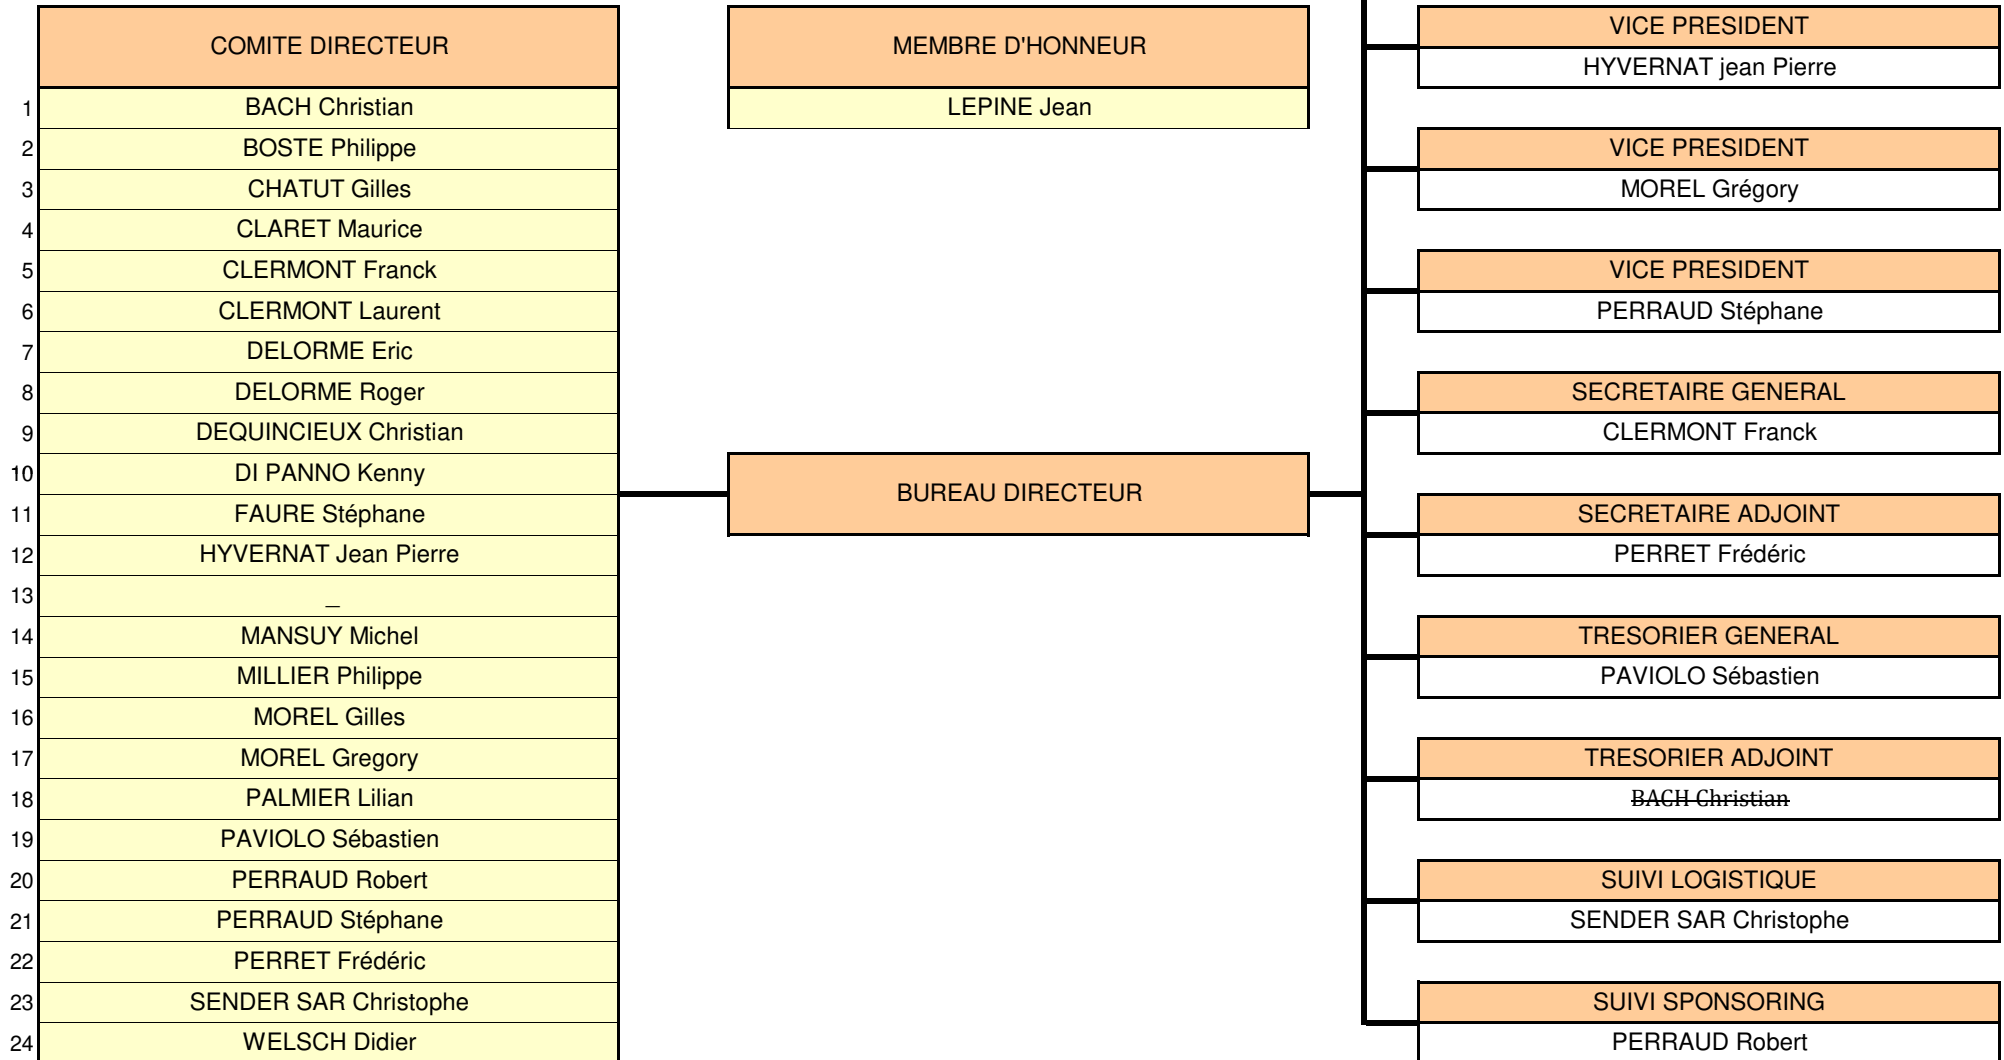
| | COMITE DIRECTEUR |
|---|---|
| 1 | BACH Christian |
| 2 | BOSTE Philippe |
| 3 | CHATUT Gilles |
| 4 | CLARET Maurice |
| 5 | CLERMONT Franck |
| 6 | CLERMONT Laurent |
| 7 | DELORME Eric |
| 8 | DELORME Roger |
| 9 | DEQUINCIEUX Christian |
| 10 | DI PANNO Kenny |
| 11 | FAURE Stéphane |
| 12 | HYVERNAT Jean Pierre |
| 13 | _ |
| 14 | MANSUY Michel |
| 15 | MILLIER Philippe |
| 16 | MOREL Gilles |
| 17 | MOREL Gregory |
| 18 | PALMIER Lilian |
| 19 | PAVIOLO Sébastien |
| 20 | PERRAUD Robert |
| 21 | PERRAUD Stéphane |
| 22 | PERRET Frédéric |
| 23 | SENDER SAR Christophe |
| 24 | WELSCH Didier |

MEMBRE D'HONNEUR
LEPINE Jean

BUREAU DIRECTEUR

VICE PRESIDENT
HYVERNAT jean Pierre

VICE PRESIDENT
MOREL Grégory

VICE PRESIDENT
PERRAUD Stéphane

SECRETAIRE GENERAL
CLERMONT Franck

SECRETAIRE ADJOINT
PERRET Frédéric

TRESORIER GENERAL
PAVIOLO Sébastien

TRESORIER ADJOINT
~~BACH Christian~~

SUIVI LOGISTIQUE
SENDER SAR Christophe

SUIVI SPONSORING
PERRAUD Robert